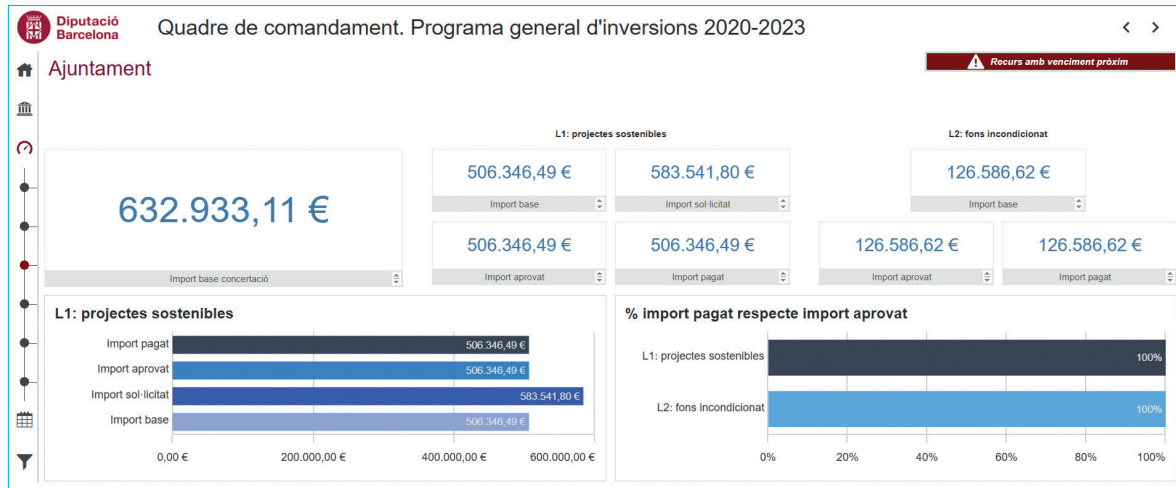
Diputació Barcelona

Quadre de comandament. Programa general d'inversions 2020-2023

Ajuntament

Recurs amb venciment pròxim

L1: projectes sostenibles

L2: fons incondicionat

632.933,11 €
Import base concertació

506.346,49 €
Import base

583.541,80 €
Import sol·licitat

126.586,62 €
Import base

506.346,49 €
Import aprovat

506.346,49 €
Import pagat

126.586,62 €
Import aprovat

126.586,62 €
Import pagat

L1: projectes sostenibles

Import pagat 506.346,49 €
Import aprovat 506.346,49 €
Import sol·licitat 583.541,80 €
Import base 506.346,49 €

0,00 € 200.000,00 € 400.000,00 € 600.000,00 €

% import pagat respecte import aprovat

L1: projectes sostenibles 100%
L2: fons incondicionat 100%

0% 20% 40% 60% 80% 100%